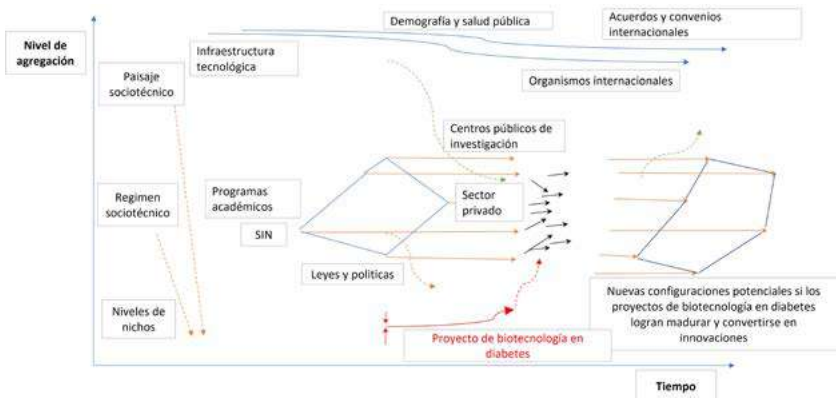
Nivel de agregación

Demografía y salud pública

Acuerdos y convenios internacionales

Infraestructura tecnológica

Organismos internacionales

Paisaje sociotécnico

Centros públicos de investigación

Regimen sociotécnico

Programas académicos

Sector privado

SIN

Leyes y politicas

Niveles de nichos

Nuevas configuraciones potenciales si los proyectos de biotecnología en diabetes logran madurar y convertirse en innovaciones

Proyecto de biotecnología en diabetes

Tiempo